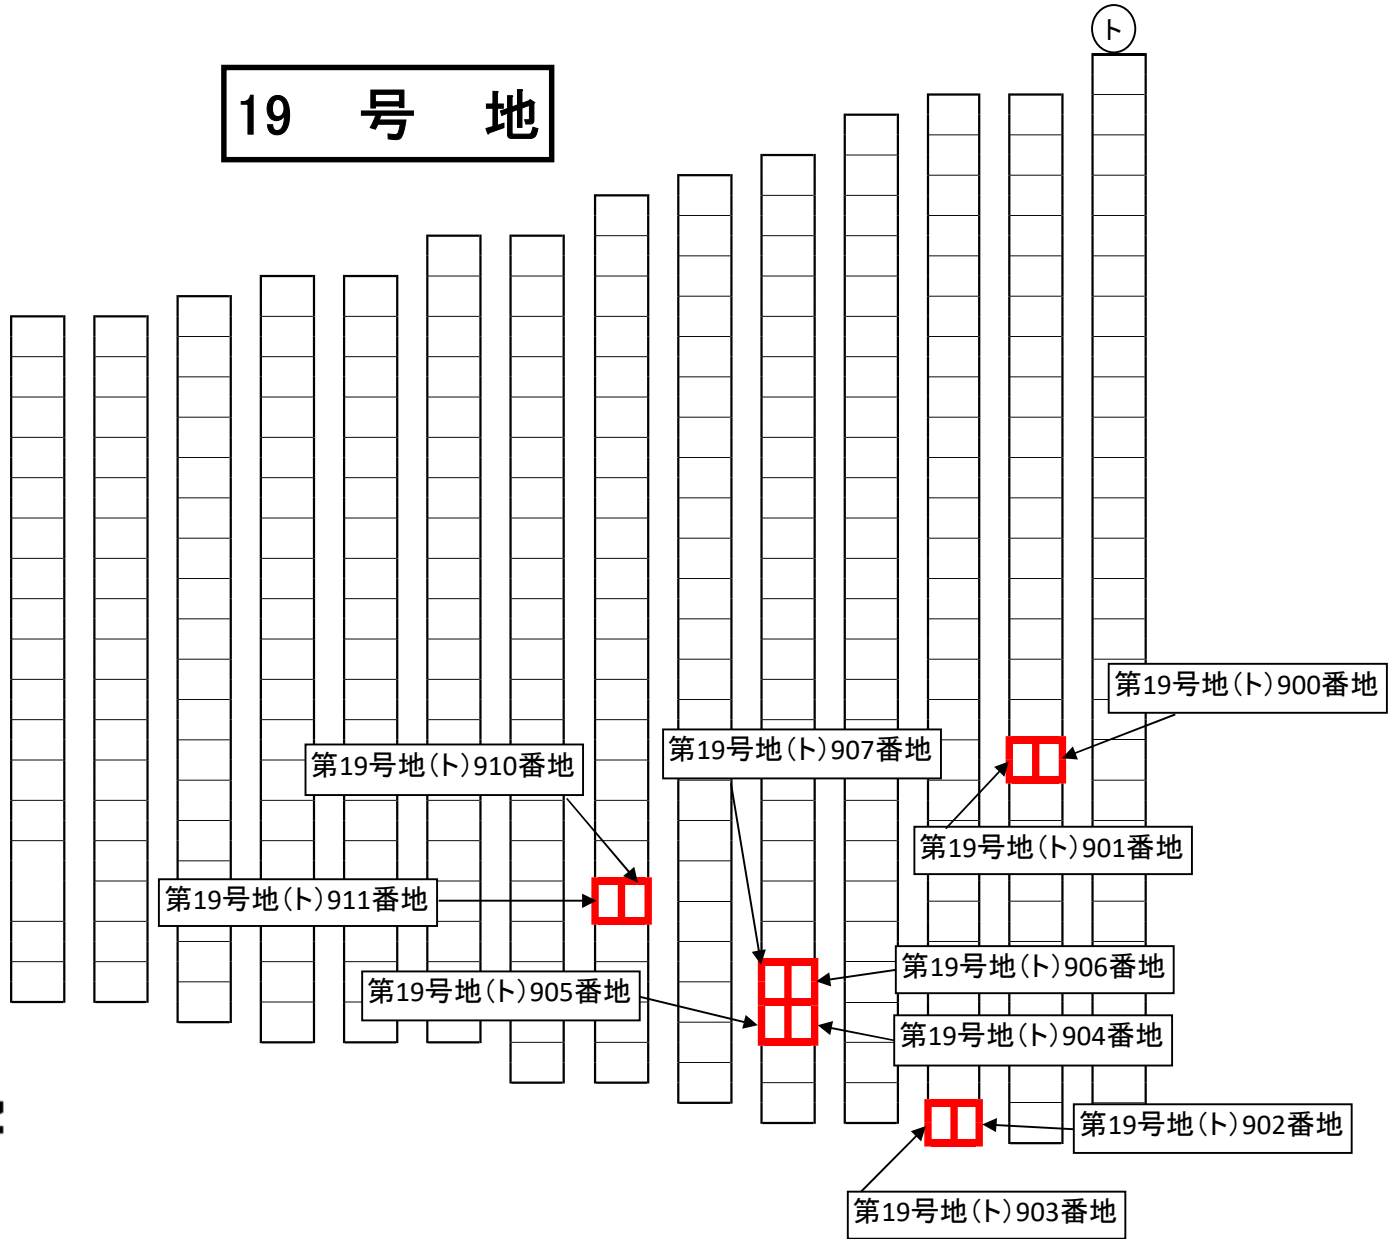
19　号　地

ト

第19号地（ト）900番地

第19号地（ト）907番地

第19号地（ト）910番地

第19号地（ト）901番地

第19号地（ト）911番地

第19号地（ト）906番地

第19号地（ト）905番地

第19号地（ト）904番地

第19号地（ト）902番地

第19号地（ト）903番地